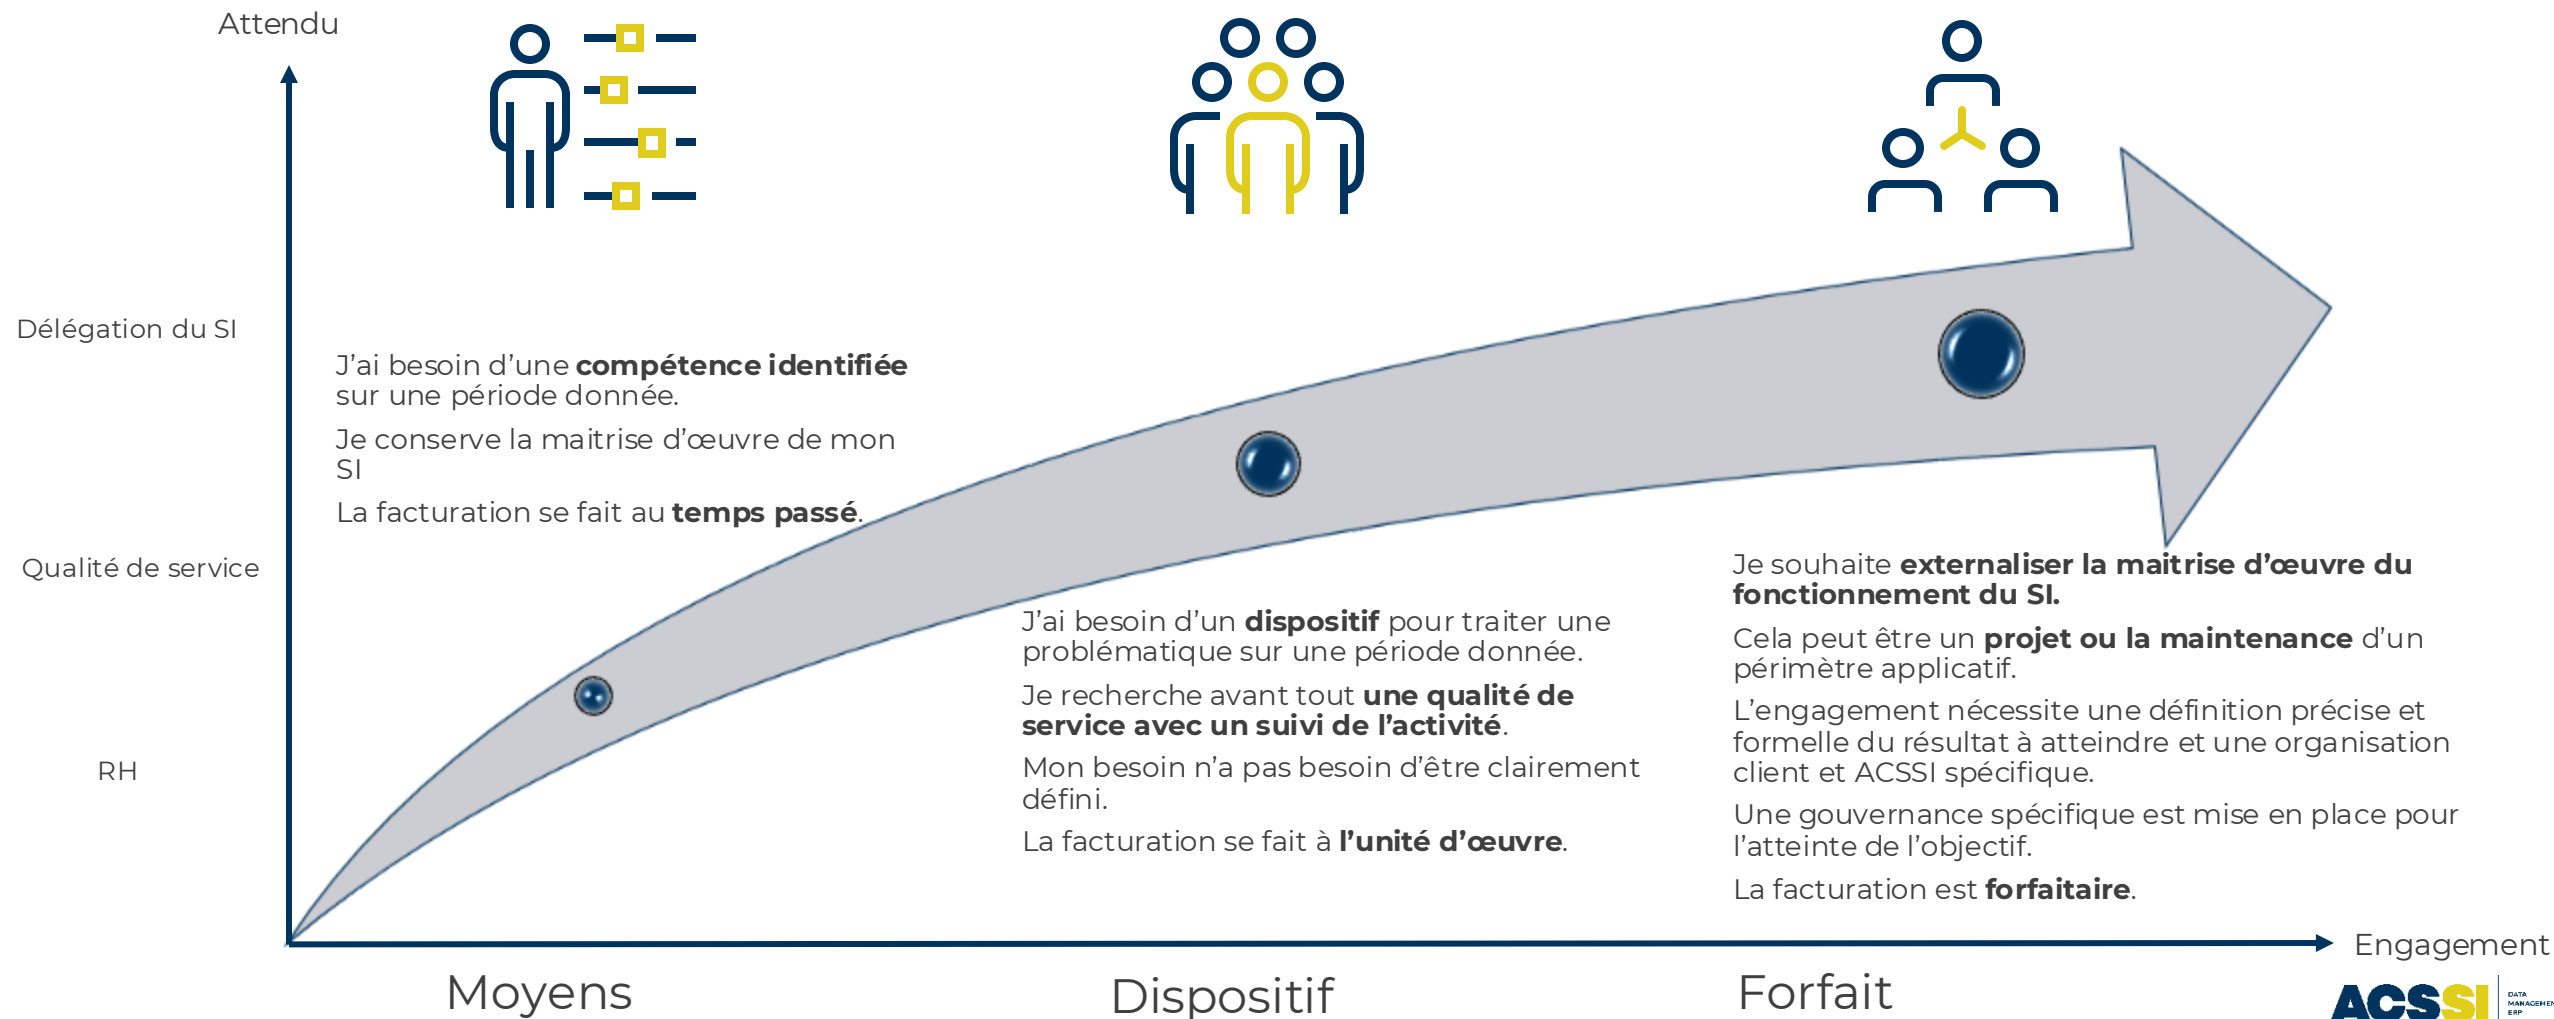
Attendu

Délégation du SI

Qualité de service

RH

J'ai besoin d'une **compétence identifiée** sur une période donnée.

Je conserve la maitrise d'œuvre de mon SI

La facturation se fait au **temps passé**.

J'ai besoin d'un **dispositif** pour traiter une problématique sur une période donnée.

Je recherche avant tout **une qualité de service avec un suivi de l'activité**.

Mon besoin n'a pas besoin d'être clairement défini.

La facturation se fait à **l'unité d'œuvre**.

Je souhaite **externaliser la maitrise d'œuvre du fonctionnement du SI.**

Cela peut être un **projet ou la maintenance** d'un périmètre applicatif.

L'engagement nécessite une définition précise et formelle du résultat à atteindre et une organisation client et ACSSI spécifique.

Une gouvernance spécifique est mise en place pour l'atteinte de l'objectif.

La facturation est **forfaitaire**.

Engagement

Moyens

Dispositif

Forfait

ACSSI DATA MANAGEMEN ERP